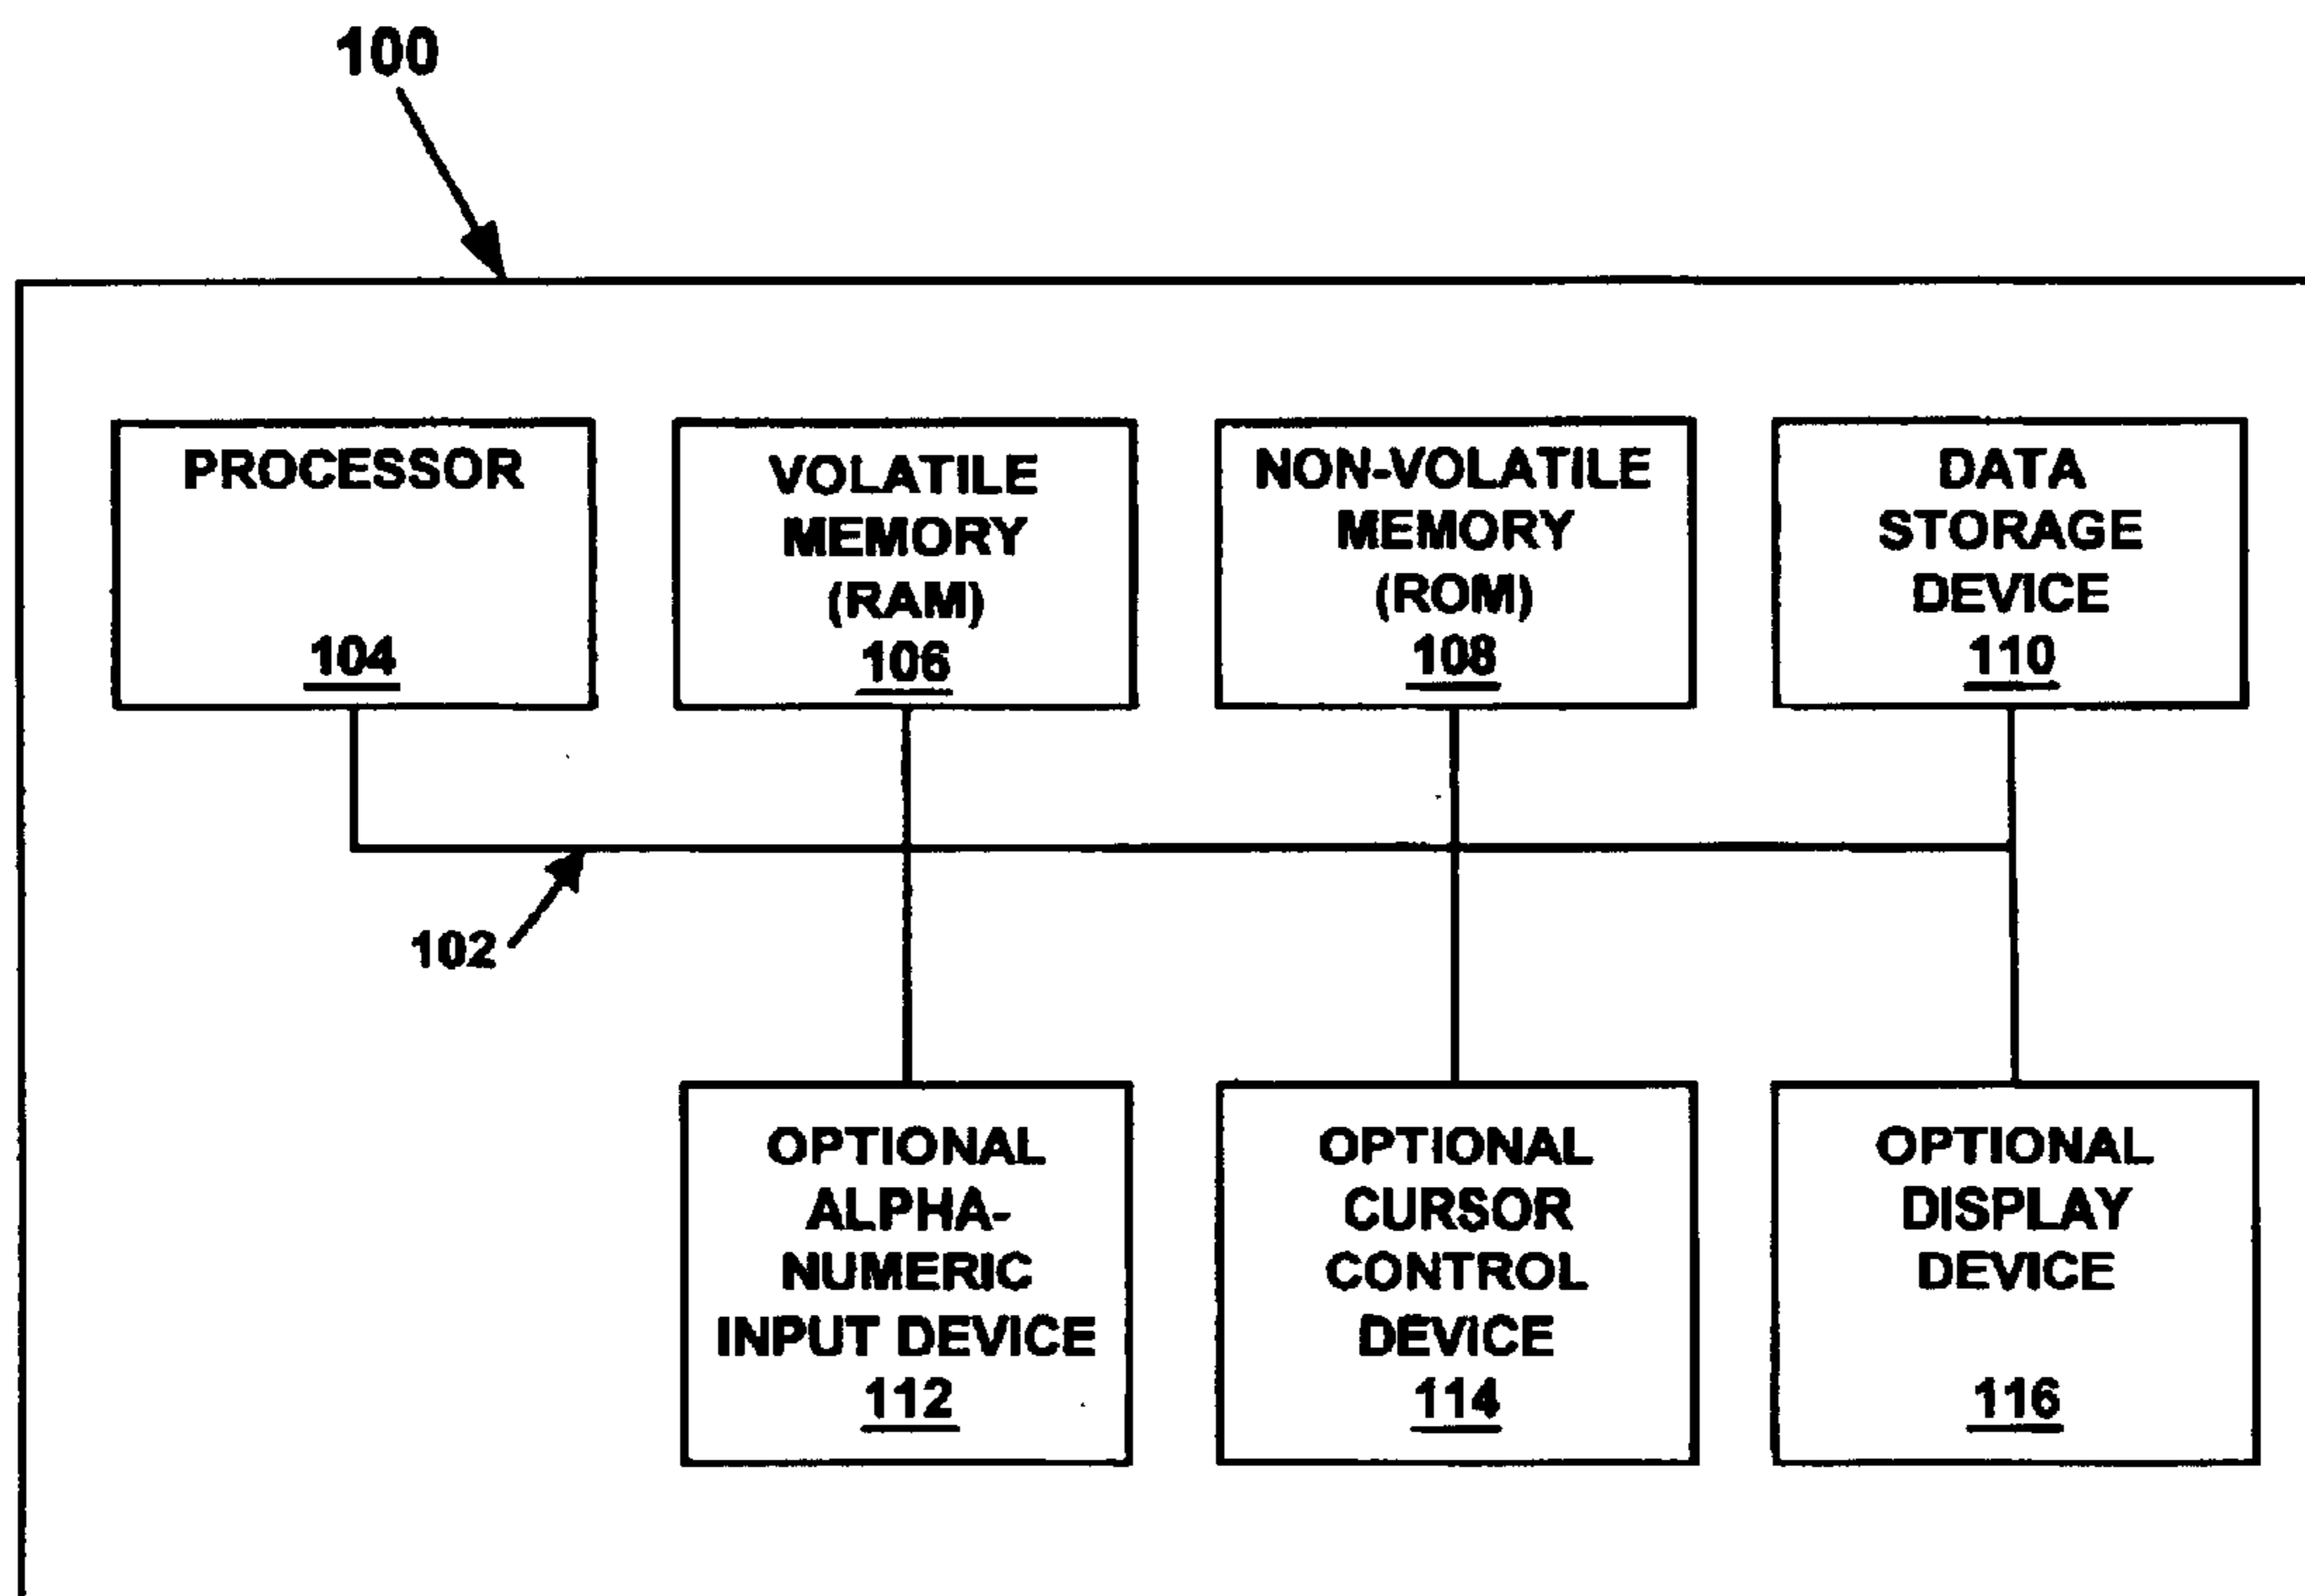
100

PROCESSOR
104

VOLATILE MEMORY (RAM)
106

NON-VOLATILE MEMORY (ROM)
108

DATA STORAGE DEVICE
110

102

OPTIONAL ALPHA-NUMERIC INPUT DEVICE
112

OPTIONAL CURSOR CONTROL DEVICE
114

OPTIONAL DISPLAY DEVICE
116